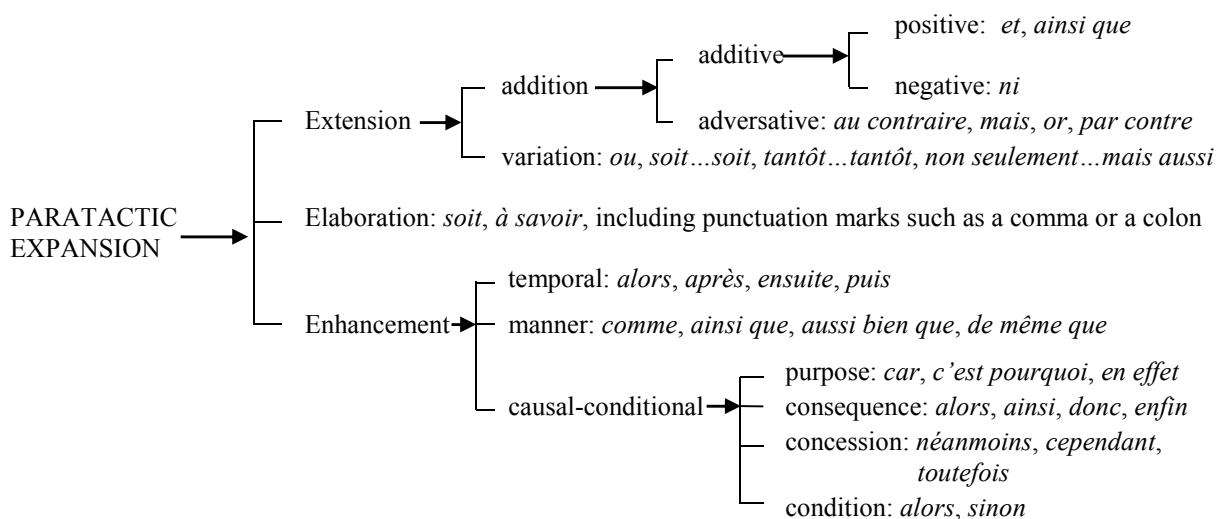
PARATACTIC EXPANSION

Extension

addition

additive

positive: *et*, *ainsi que*

negative: *ni*

adversative: *au contraire*, *mais*, *or*, *par contre*

variation: *ou*, *soit…soit*, *tantôt…tantôt*, *non seulement…mais aussi*

Elaboration: *soit*, *à savoir*, including punctuation marks such as a comma or a colon

Enhancement

temporal: *alors*, *après*, *ensuite*, *puis*

manner: *comme*, *ainsi que*, *aussi bien que*, *de même que*

causal-conditional

purpose: *car*, *c'est pourquoi*, *en effet*

consequence: *alors*, *ainsi*, *donc*, *enfin*

concession: *néanmoins*, *cependant*, *toutefois*

condition: *alors*, *sinon*